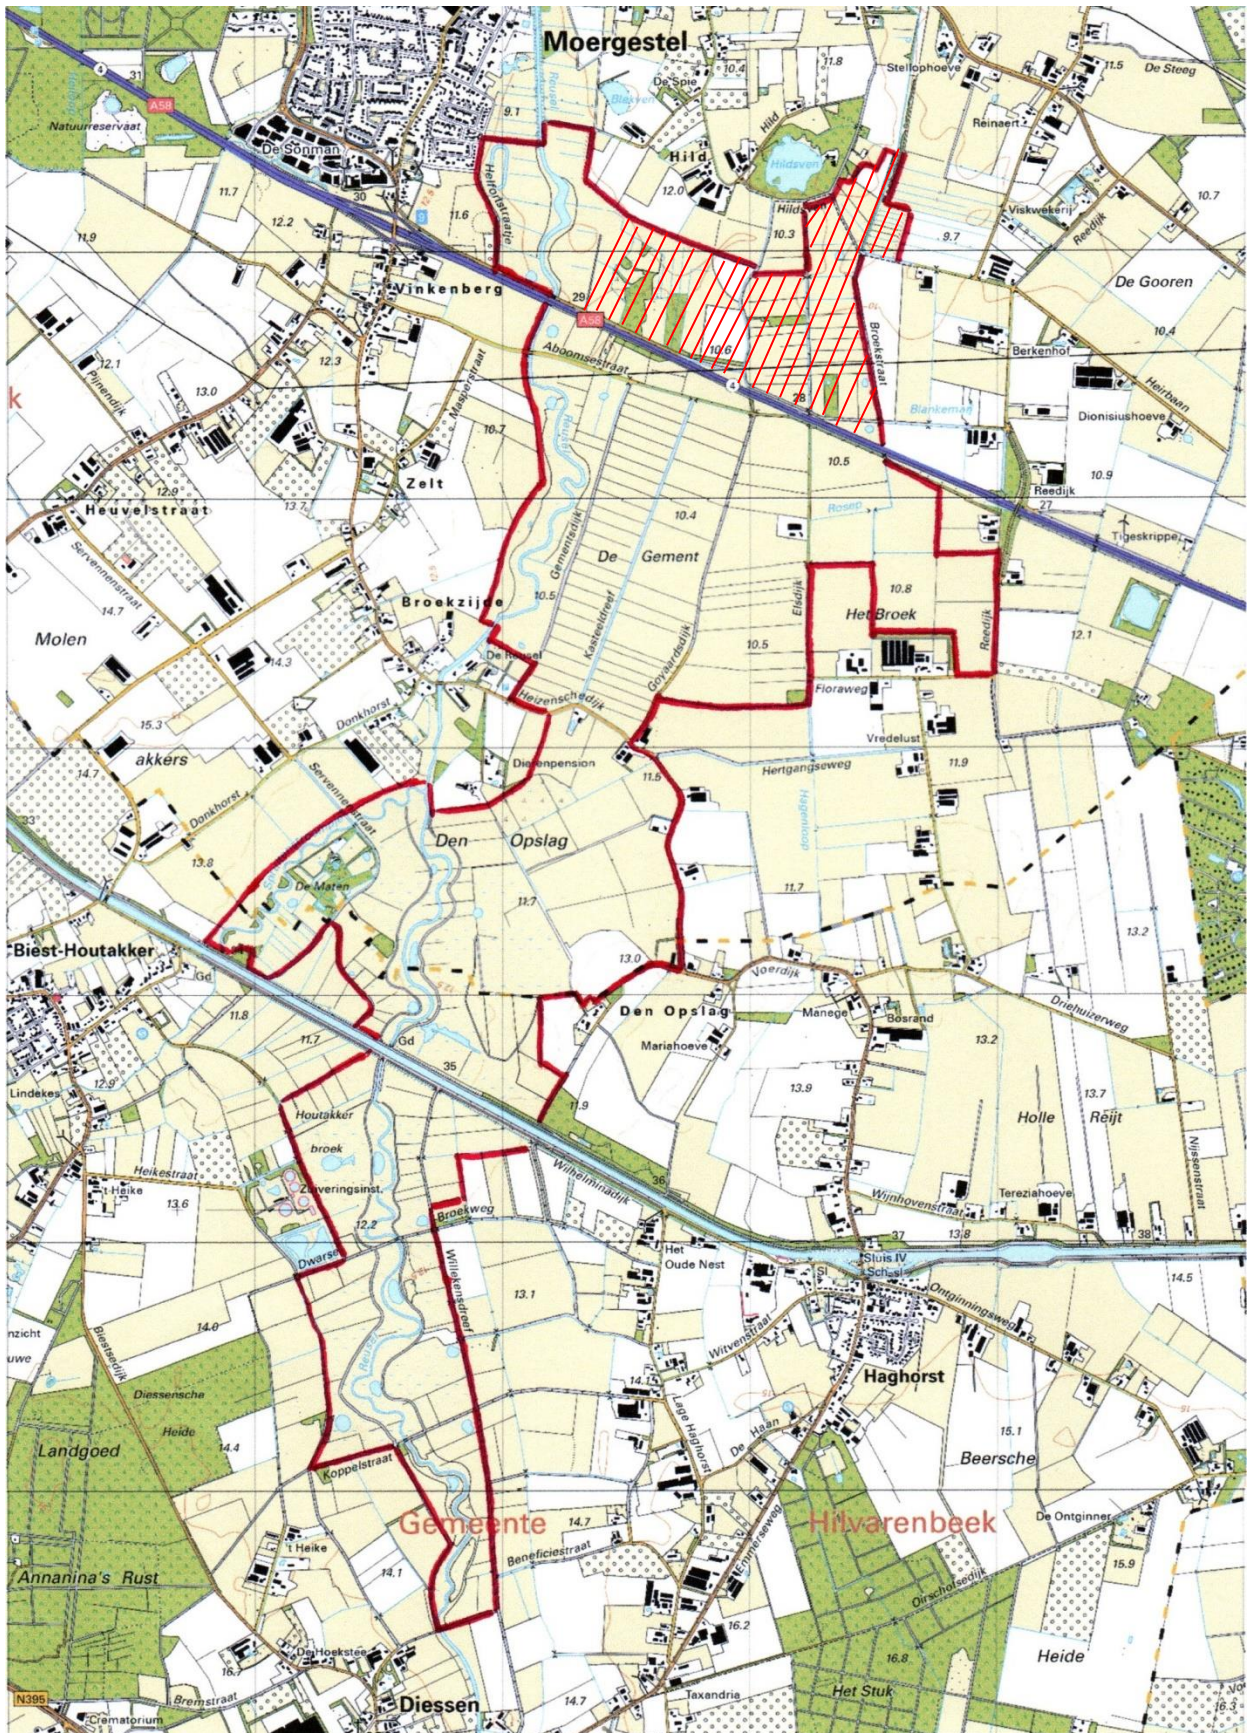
Moergestel
A58
31
Natuurreservaat
De Sonman
30
11.7
12.2
11.9
9.1
Heiffortsestraat
11.6
Hild
12.0
Hildsven
Hilds
10.3
10.4
De Spie
11.8
Stellophoeve
11.5
De Steeg
Reinaert
10.7
Viskwekerij
Reedijk
9.7
De Gooren
Vinkenberg
29
A58
10.6
4
28
Broekstraat
Berkenhof
10.4
12.1
Pijnendijk
13.0
12.3
Aboomsestraat
Maijerstraat
10.7
Blankeman
Dionisiushoeve
Heibaan
10.9
Zelt
10.5
Rosep
Reedijk
27
Tigeskrippe
12.8
Heuvelstraat
13.7
Servennenstraat
14.7
Broekzijde
Gementsdijk
De Gement
10.4
10.5
Kastelldreef
Goyaerdsdijk
Elsdijk
Het Broek
10.8
10.5
Reedijk
12.1
Molen
14.3
De Hoassel
Heirenschedijk
Floraweg
Vredelust
15.3
Donkhorst
akkers
14.7
Dierenpension
11.5
Hertgangseweg
11.9
Donkhorst
Servennenstraat
Den Opslag
13.8
De Maten
11.7
11.7
13.2
Biest-Houtakker
Gd
13.0
Voerdijk
Den Opslag
Manege
Bosrand
11.8
11.7
Gd
Mariahoeve
35
Driehuizerweg
13.2
Lindekes
12.9
Houtakker
broek
11.9
13.9
13.7
Holle Reijt
Heikestraat
't Heike
13.6
Zuiveringsinst.
Wilhelminadijk
36
Tereziahoeve
Nissonstraat
12.2
Broekweg
Wijnhovenstraat
13.8
37
38
Dwars
Willekenstraat
Het Oude Nest
Sluis IV
Schans
Ontginningsweg
14.5
13.1
nzicht
uwe
14.0
Biestsedijk
Diessensche
Heide
14.4
Wirvenstraat
14.1
Lage Haghorst
Haghorst
De Haan
15.1
Landgoed
Koppelstraat
Beersche
Gemeente
14.7
Hilvarenbeek
't Heike
Beneficiestraat
Emmersweg
De Ontginner
14.1
Oirschotsedijk
Annanina's Rust
15.9
16.2
De Hoekstee
16.8
N395
Crematorium
Bremstraat
Diessen
14.7
Taxandria
Het Stuk
Heide
16.3